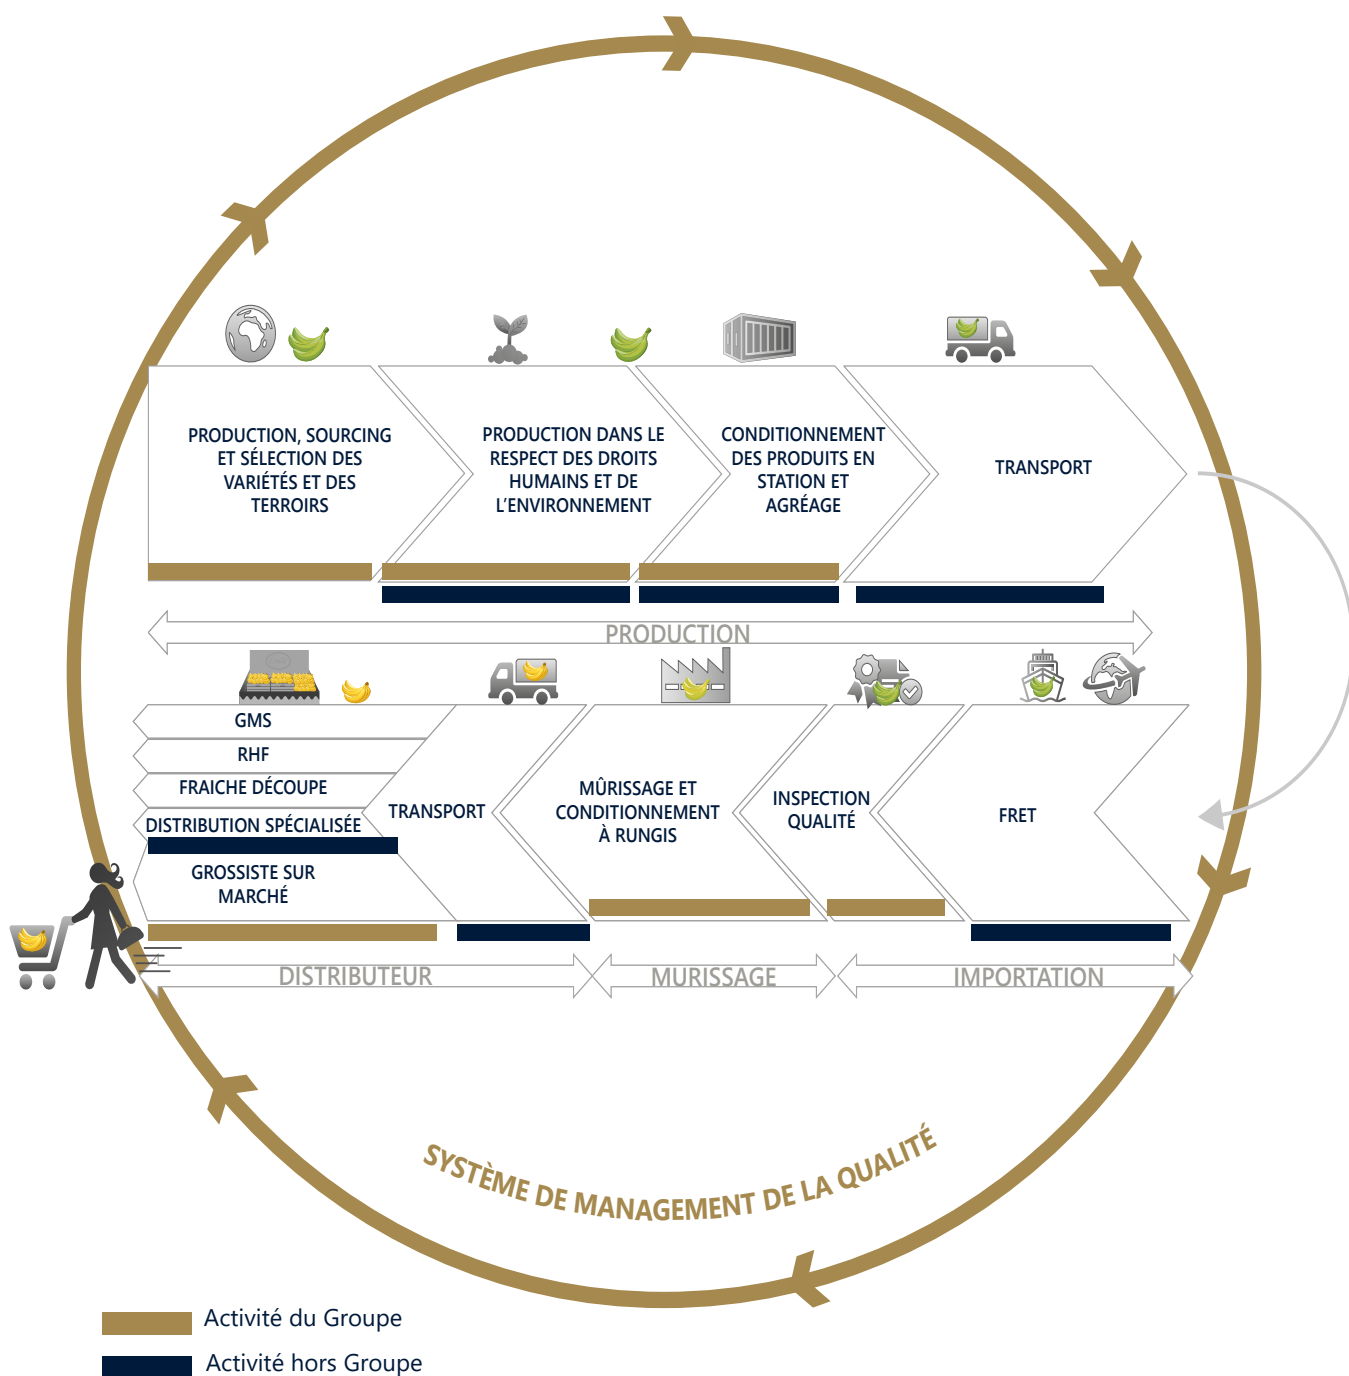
PRODUCTION, SOURCING ET SÉLECTION DES VARIÉTÉS ET DES TERROIRS

PRODUCTION DANS LE RESPECT DES DROITS HUMAINS ET DE L'ENVIRONNEMENT

CONDITIONNEMENT DES PRODUITS EN STATION ET AGRÉAGE

TRANSPORT

PRODUCTION

GMS

RHF

FRAICHE DÉCOUPE

DISTRIBUTION SPÉCIALISÉE

GROSSISTE SUR MARCHÉ

TRANSPORT

MÛRISSAGE ET CONDITIONNEMENT À RUNGIS

INSPECTION QUALITÉ

FRET

DISTRIBUTEUR

MURISSAGE

IMPORTATION

SYSTÈME DE MANAGEMENT DE LA QUALITÉ

Activité du Groupe

Activité hors Groupe